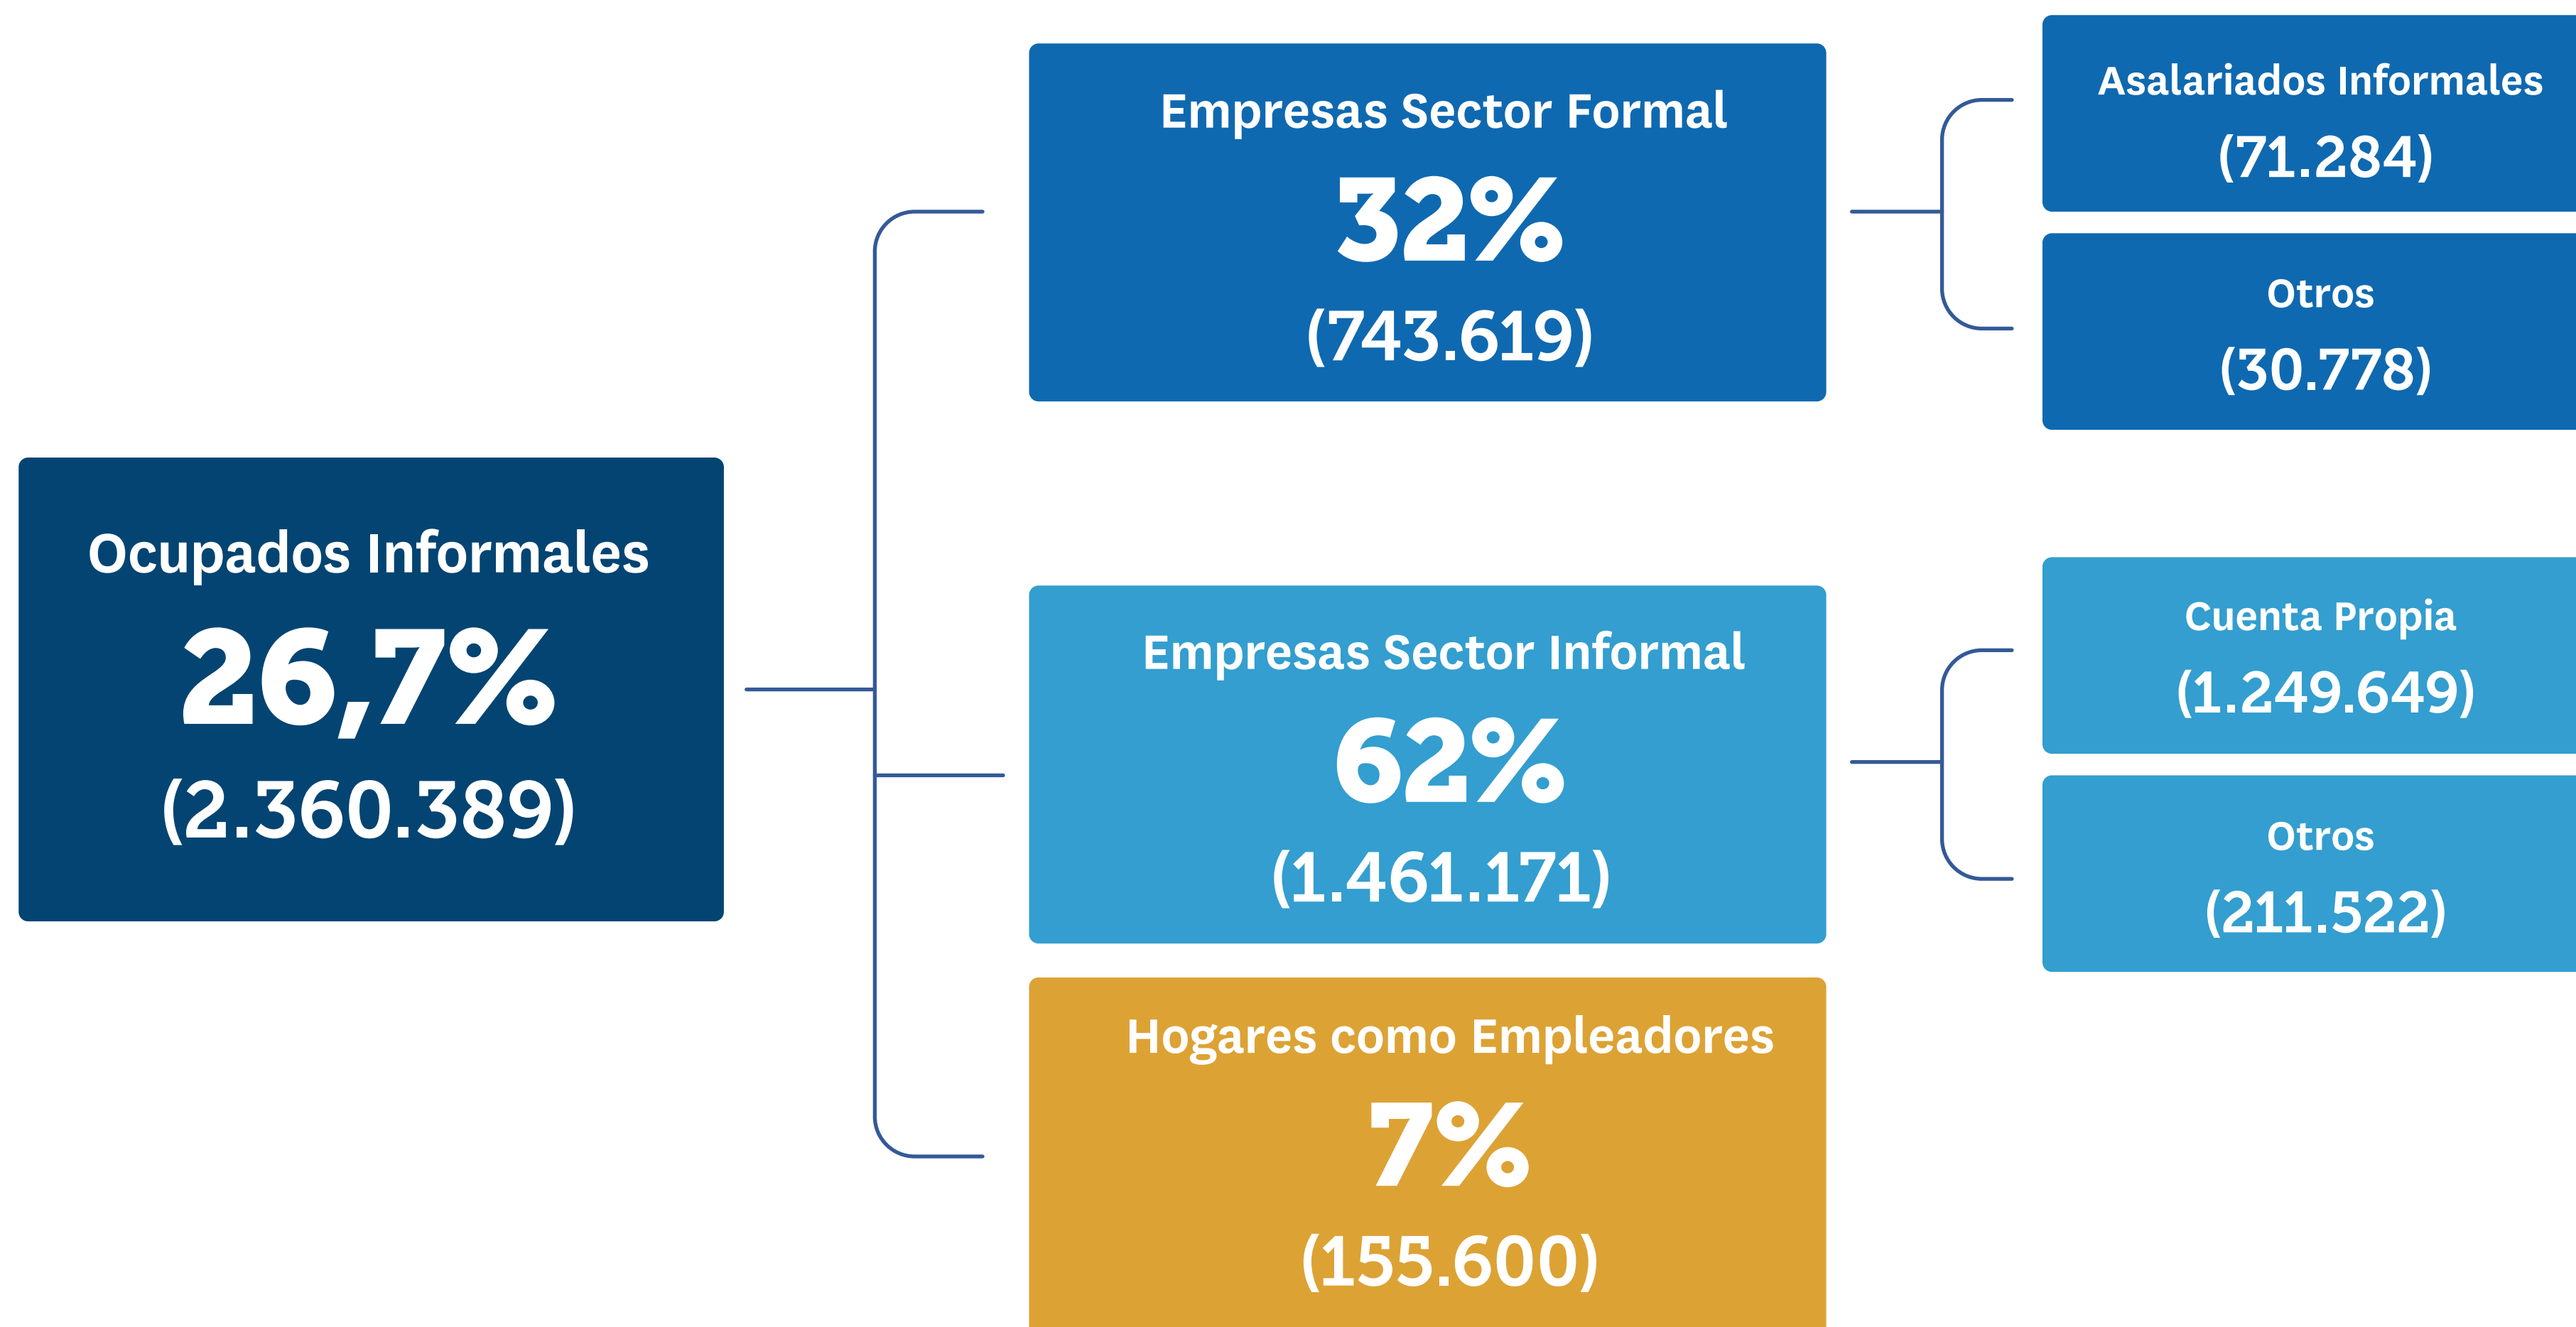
Ocupados Informales
26,7%
(2.360.389)

Empresas Sector Formal
32%
(743.619)

Asalariados Informales
(71.284)

Otros
(30.778)

Empresas Sector Informal
62%
(1.461.171)

Cuenta Propia
(1.249.649)

Otros
(211.522)

Hogares como Empleadores
7%
(155.600)